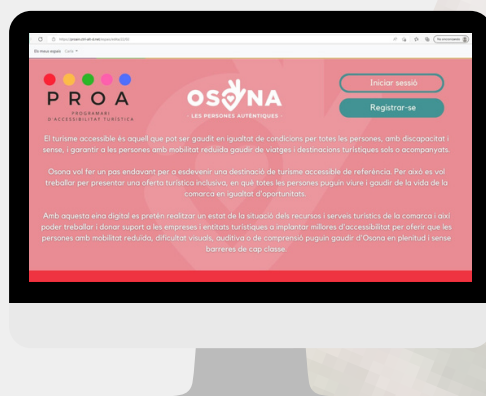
PROA
PROGRAMA
D'ACCESSIBILITAT TURÍSTICA

OSONA
· LES PERSONES AUTÈNTIQUES ·

Iniciar sessió
Registrar-se

El turisme accessible és aquell que pot ser gaudit en igualtat de condicions per totes les persones, amb discapacitat i sense, i garantir a les persones amb mobilitat reduïda gaudir de viatges i destinacions turístiques sols o acompanyats.

Osona vol fer un pas endavant per a esdevenir una destinació de turisme accessible de referència. Per això es vol treballar per presentar una oferta turística inclusiva, en què totes les persones puguin viure i gaudir de la vida de la comarca en igualtat d'oportunitats.

Amb aquesta eina digital es pretén realitzar un estat de la situació dels recursos i serveis turístics de la comarca i així poder treballar i donar suport a les empreses i entitats turístiques a implantar millores d'accessibilitat per oferir que les persones amb mobilitat reduïda, dificultat visual, auditiva o de comprensió puguin gaudir d'Osona en plenitud i sense barreres de cap classe.